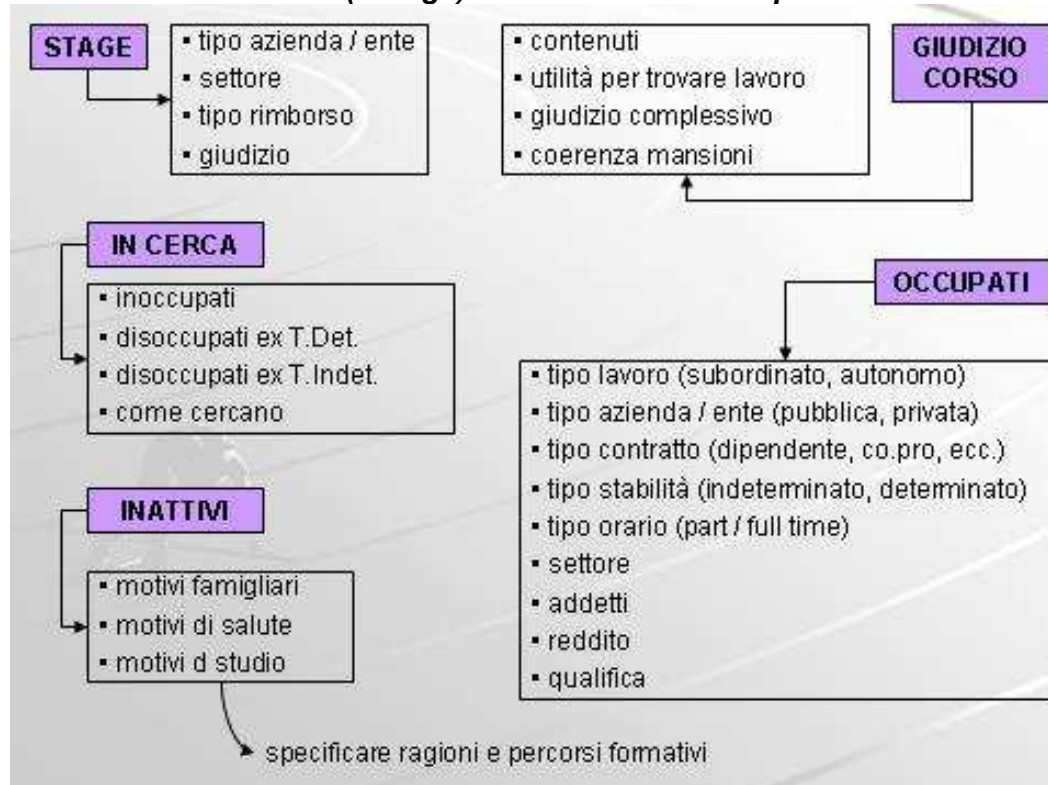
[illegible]

STAGE

- tipo azienda / ente
- settore
- tipo rimborso
- giudizio

- contenuti
- utilità per trovare lavoro
- giudizio complessivo
- coerenza mansioni

GIUDIZIO CORSO

IN CERCA

- inoccupati
- disoccupati ex T.Det.
- disoccupati ex T.Indet.
- come cercano

OCCUPATI

- tipo lavoro (subordinato, autonomo)
- tipo azienda / ente (pubblica, privata)
- tipo contratto (dipendente, co.pro, ecc.)
- tipo stabilità (indeterminato, determinato)
- tipo orario (part / full time)
- settore
- addetti
- reddito
- qualifica

INATTIVI

- motivi famigliari
- motivi di salute
- motivi d studio

specificare ragioni e percorsi formativi